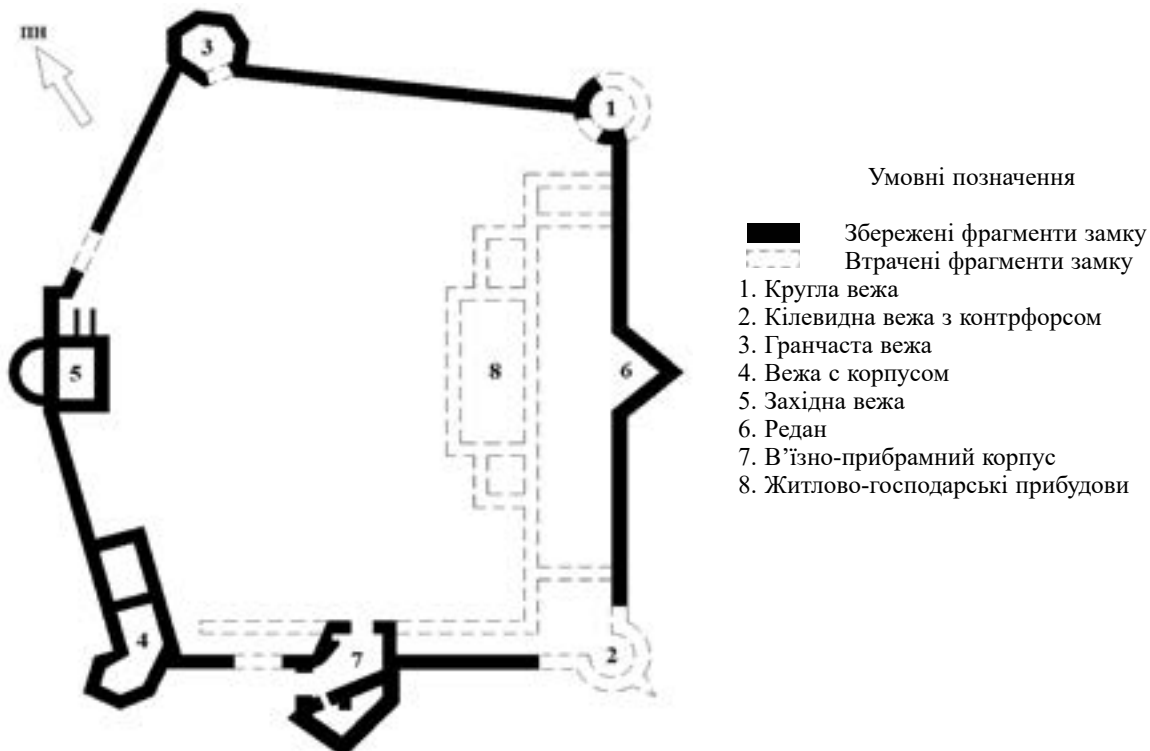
пн

3

1

8

6

5

4

7

2

Умовні позначення

Збережені фрагменти замку
Втрачені фрагменти замку
1. Кругла вежа
2. Кілевидна вежа з контрфорсом
3. Гранчаста вежа
4. Вежа с корпусом
5. Західна вежа
6. Редан
7. В'їзно-прибрамний корпус
8. Житлово-господарські прибудови